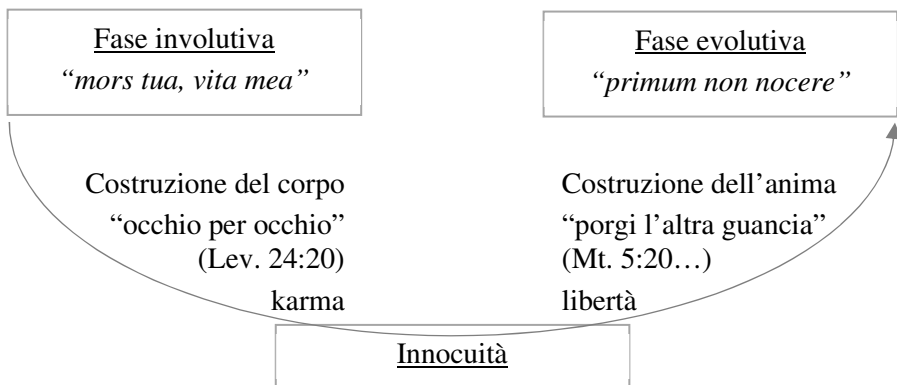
Fase involutiva
"mors tua, vita mea"

Fase evolutiva
"primum non nocere"

Costruzione del corpo
"occhio per occhio"
(Lev. 24:20)
karma

Costruzione dell'anima
"porgi l'altra guancia"
(Mt. 5:20…)
libertà

Innocuità